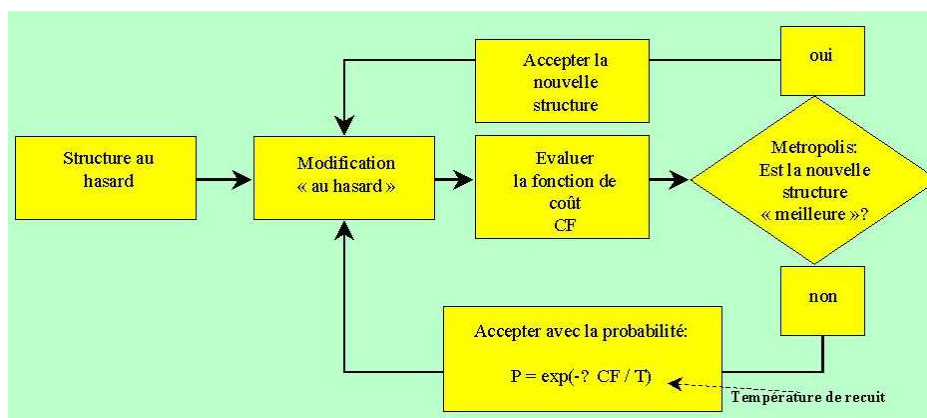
Accepter la nouvelle structure

oui

Structure au hasard

Modification « au hasard »

Evaluer la fonction de coût CF

Metropolis: Est la nouvelle structure « meilleure »?

non

Accepter avec la probabilité:

P = exp(-? CF / T)

Température de recuit